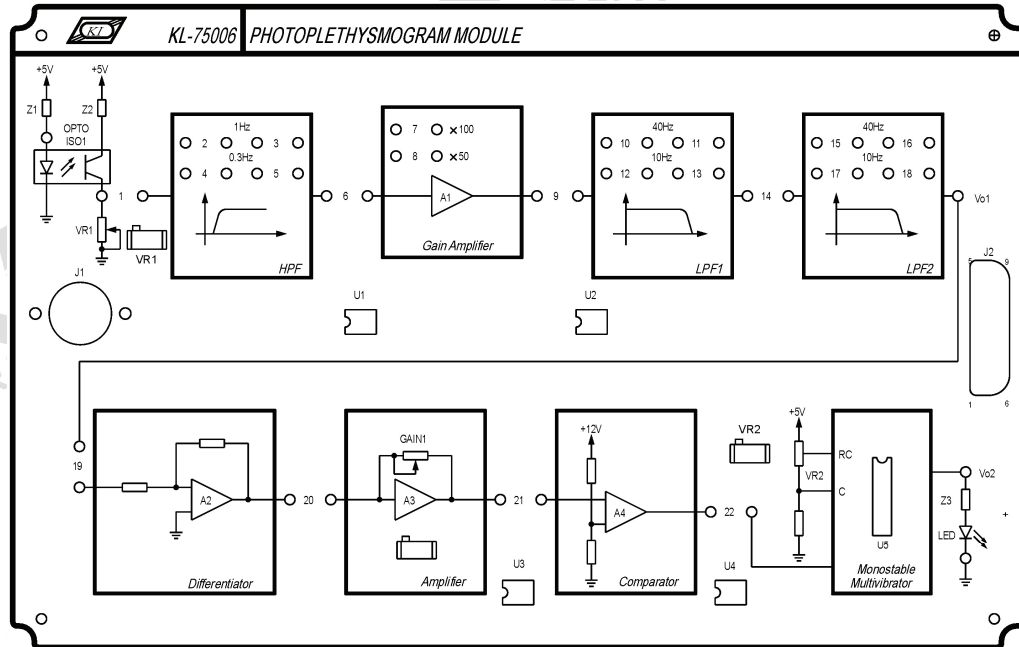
KL

KL-75006 PHOTOPLETHYSMOGRAM MODULE

+5V
+5V
Z1
Z2
OPTO
ISO1
1
VR1
VR1
J1

1Hz
2 3
0.3Hz
4 5
HPF
6

7 ×100
8 ×50
A1
Gain Amplifier
9

40Hz
10 11
10Hz
12 13
LPF1
14

40Hz
15 16
10Hz
17 18
LPF2
Vo1

J2
5 9
1 6

U1
U2

19
A2
Differentiator
20

GAIN1
A3
Amplifier
21
U3

+12V
A4
Comparator
22
U4

VR2
+5V
RC
VR2
C
U5
Monostable
Multivibrator
Vo2
Z3
LED